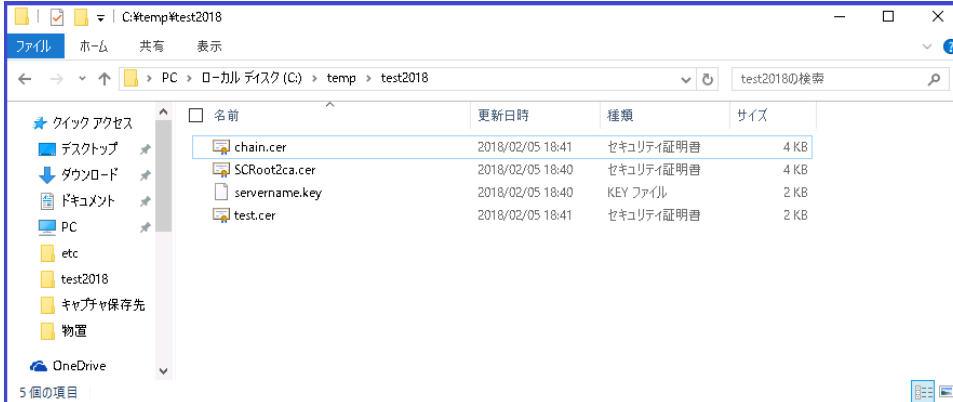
C:¥temp¥test2018

ファイル ホーム 共有 表示

PC > ローカル ディスク (C:) > temp > test2018

test2018の検索

★ クイック アクセス
デスクトップ
ダウンロード
ドキュメント
PC
etc
test2018
キャプチャ保存先
物置
OneDrive

| 名前 | 更新日時 | 種類 | サイズ |
|---|---|---|---|
| chain.cer | 2018/02/05 18:41 | セキュリティ証明書 | 4 KB |
| SCRoot2ca.cer | 2018/02/05 18:40 | セキュリティ証明書 | 4 KB |
| servername.key | 2018/02/05 18:40 | KEY ファイル | 2 KB |
| test.cer | 2018/02/05 18:41 | セキュリティ証明書 | 2 KB |

5 個の項目